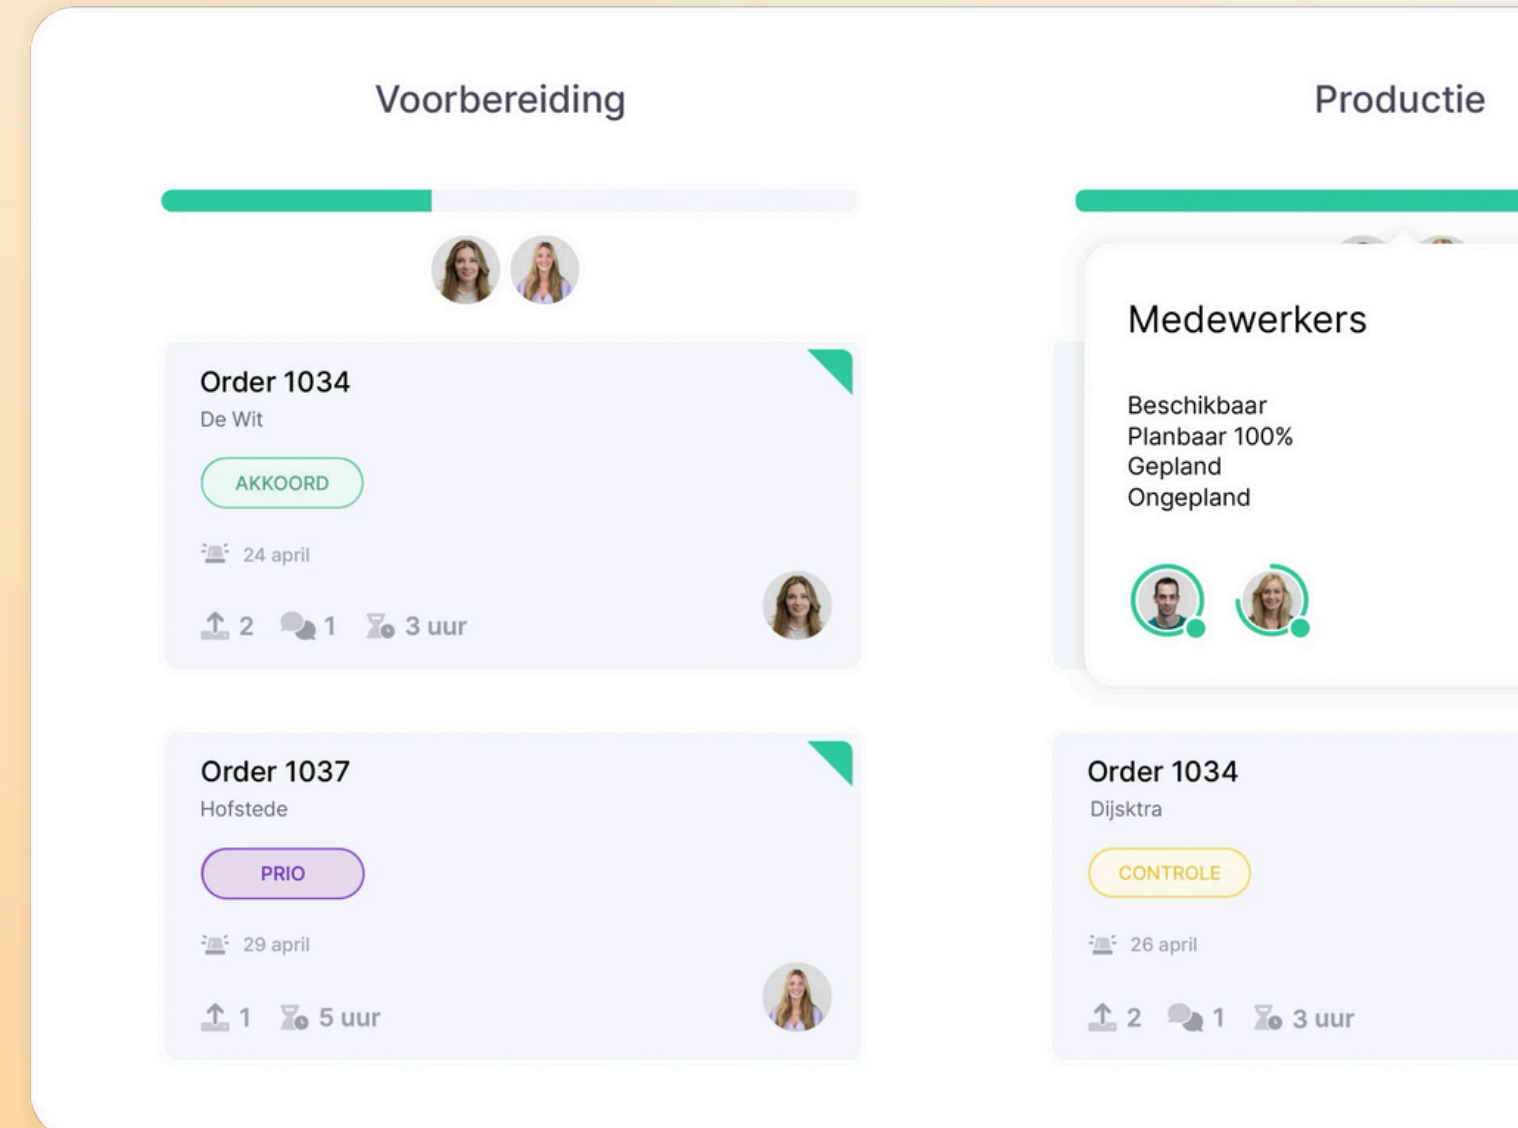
Voorbereiding

Productie

Medewerkers

Beschikbaar
Planbaar 100%
Gepland
Ongepland

Order 1034
De Wit

AKKOORD

24 april

2 1 3 uur

Order 1037
Hofstede

PRIO

29 april

1 5 uur

Order 1034
Dijsktra

CONTROLE

26 april

2 1 3 uur